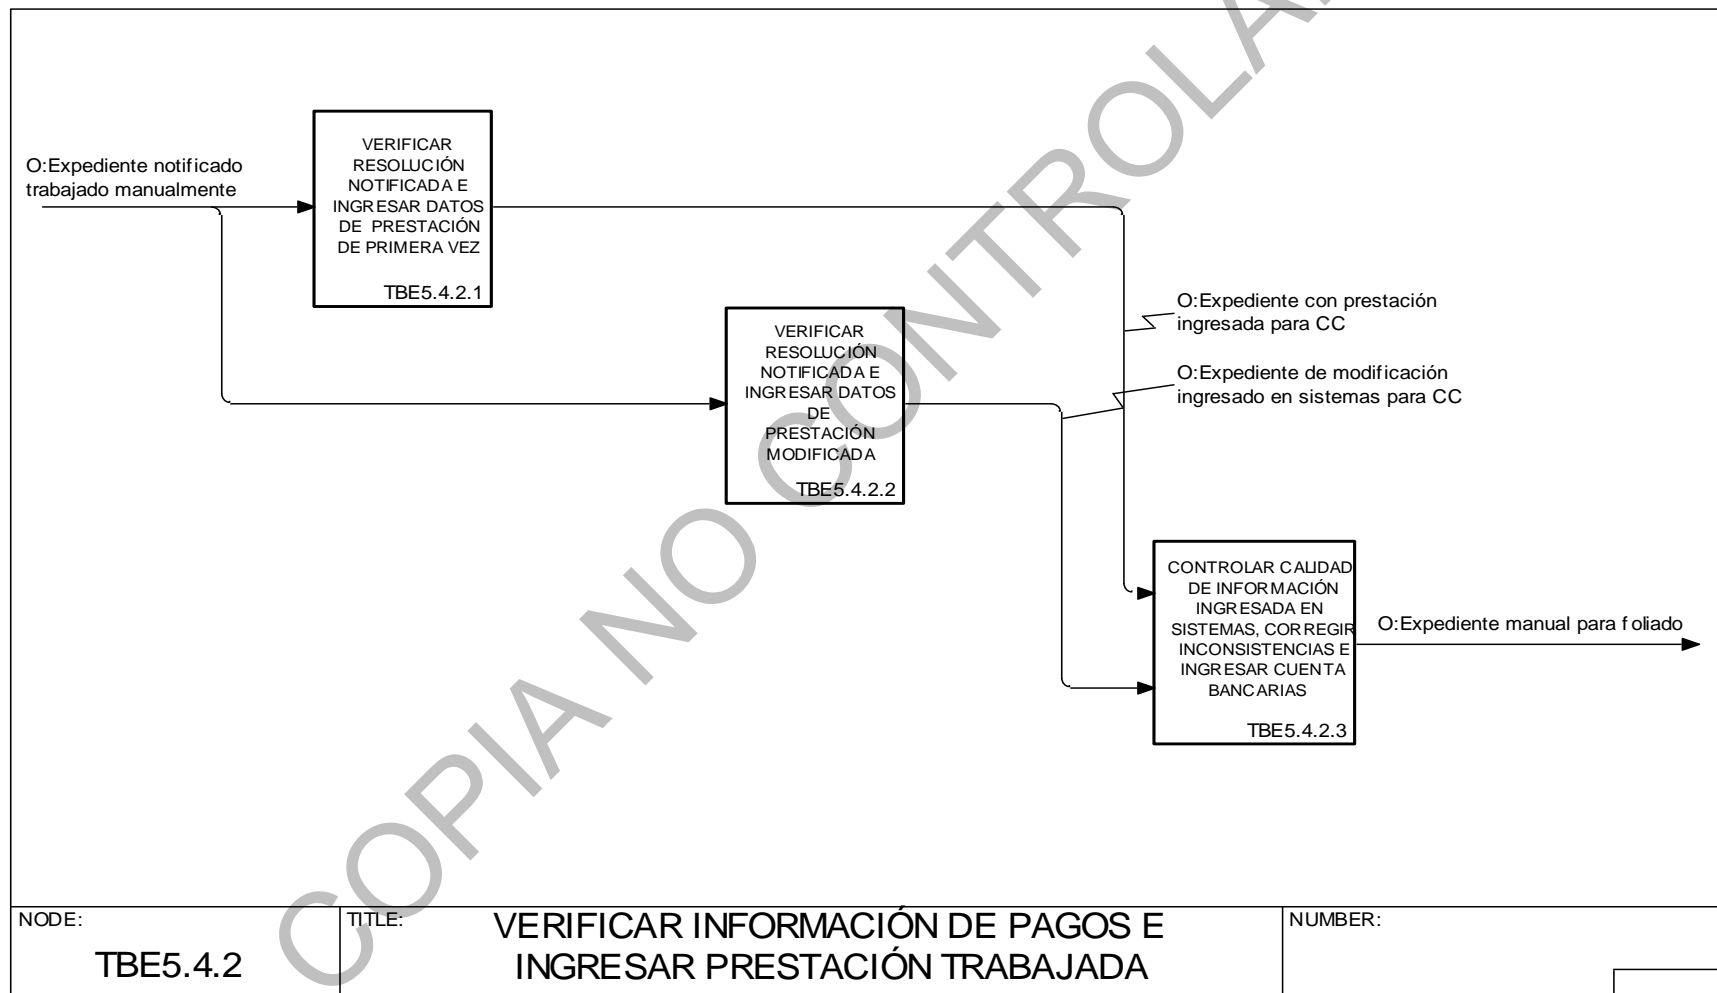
COPIA NO CONTROLADA

O:Expediente notificado trabajado manualmente

VERIFICAR RESOLUCIÓN NOTIFICADA E INGRESAR DATOS DE PRESTACIÓN DE PRIMERA VEZ

TBE5.4.2.1

VERIFICAR RESOLUCIÓN NOTIFICADA E INGRESAR DATOS DE PRESTACIÓN MODIFICADA

TBE5.4.2.2

O:Expediente con prestación ingresada para CC

O:Expediente de modificación ingresado en sistemas para CC

CONTROLAR CALIDAD DE INFORMACIÓN INGRESADA EN SISTEMAS, CORREGIR INCONSISTENCIAS E INGRESAR CUENTA BANCARIAS

TBE5.4.2.3

O:Expediente manual para foliado

NODE:

TBE5.4.2

TITLE:

VERIFICAR INFORMACIÓN DE PAGOS E INGRESAR PRESTACIÓN TRABAJADA

NUMBER: